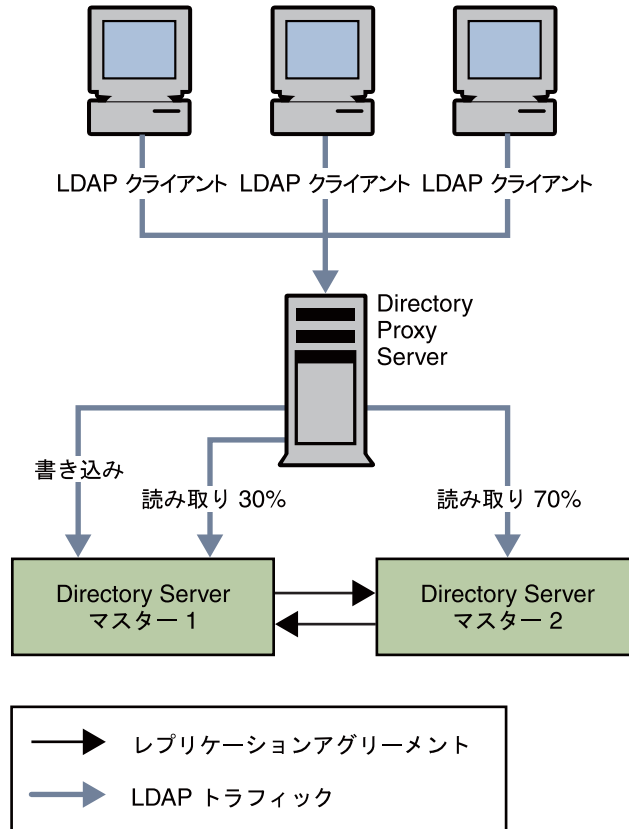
LDAP クライアント LDAP クライアント LDAP クライアント

Directory Proxy Server

書き込み

読み取り 30%

読み取り 70%

Directory Server マスター 1

Directory Server マスター 2

レプリケーションアグリーメント

LDAP トラフィック